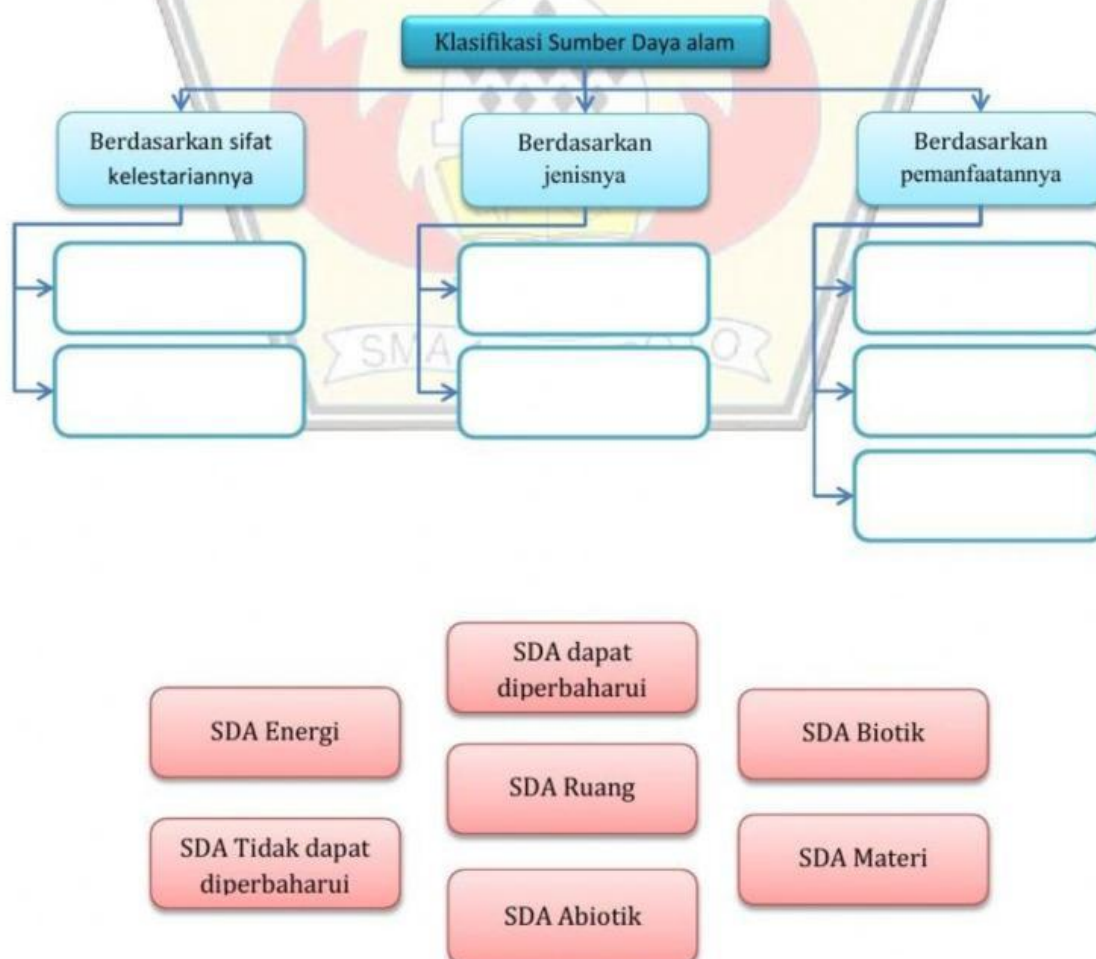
Klasifikasi Sumber Daya alam

Berdasarkan sifat kelestariannya

Berdasarkan jenisnya

Berdasarkan pemanfaatannya

SMA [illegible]

SDA dapat diperbaharui

SDA Energi

SDA Biotik

SDA Ruang

SDA Tidak dapat diperbaharui

SDA Materi

SDA Abiotik